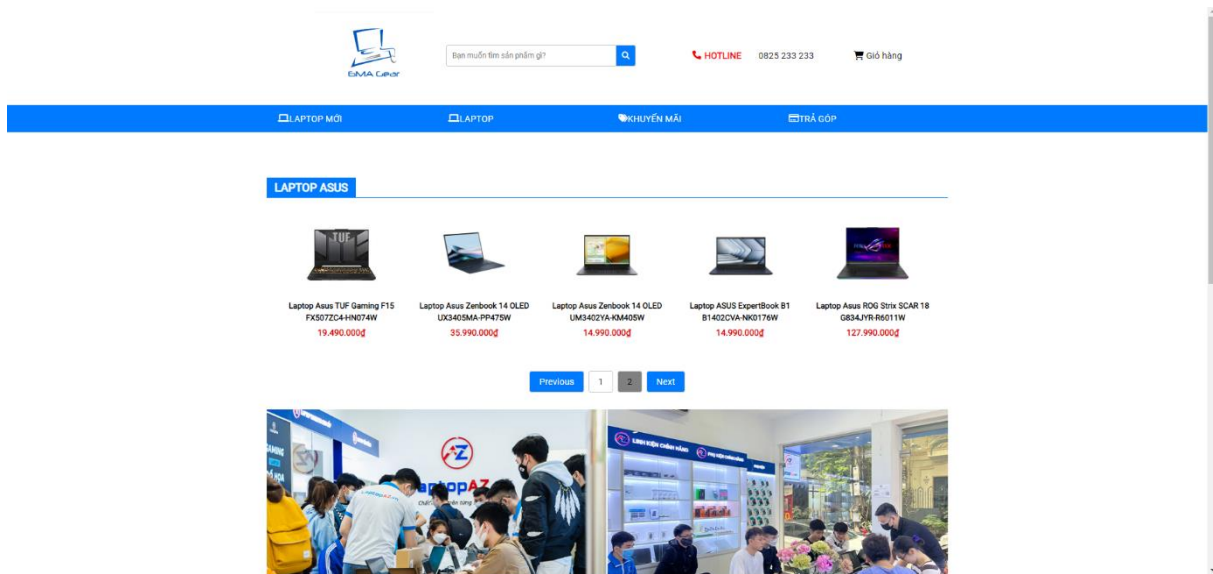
GMA Gear

Bạn muốn tìm sản phẩm gì?

HOTLINE 0825 233 233

Giỏ hàng

LAPTOP MỚI LAPTOP KHUYẾN MÃI TRẢ GÓP

LAPTOP ASUS

Laptop Asus TUF Gaming F15 FX507ZC4-HN074W
19.490.000₫

Laptop Asus Zenbook 14 OLED UX3405MA-PP475W
35.990.000₫

Laptop Asus Zenbook 14 OLED UM3402YA-KM405W
14.990.000₫

Laptop ASUS ExpertBook B1 B1402CVA-NK0176W
14.990.000₫

Laptop Asus ROG Strix SCAR 18 G834JYR-R6011W
127.990.000₫

Previous 1 2 Next

LaptopAZ

LINH KIỆN CHÍNH HÃNG